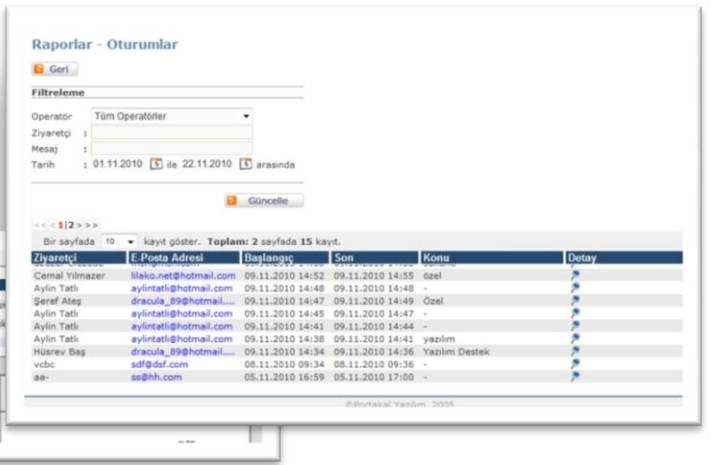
Raporlar - Oturumlar

Geri

Filtreleme

Operatör Tüm Operatörler

Ziyaretçi :

Mesaj :

Tarih : 01.11.2010 ile 22.11.2010 arasında

Güncelle

<<< 1 | 2 >>>

Bir sayfada 10 kayıt göster. Toplam: 2 sayfada 15 kayıt.

| Ziyaretçi | E-Posta Adresi | Başlangıç | Son | Konu | Detay |
|---|---|---|---|---|---|
| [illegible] | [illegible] | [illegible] | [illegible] | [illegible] | |
| Cemal Yılmazer | lilako.net@hotmail.com | 09.11.2010 14:52 | 09.11.2010 14:55 | özel | |
| Aylin Tatlı | aylintatli@hotmail.com | 09.11.2010 14:48 | 09.11.2010 14:48 | - | |
| Şeref Ateş | dracula_89@hotmail.... | 09.11.2010 14:47 | 09.11.2010 14:49 | Özel | |
| Aylin Tatlı | aylintatli@hotmail.com | 09.11.2010 14:45 | 09.11.2010 14:47 | - | |
| Aylin Tatlı | aylintatli@hotmail.com | 09.11.2010 14:41 | 09.11.2010 14:44 | - | |
| Aylin Tatlı | aylintatli@hotmail.com | 09.11.2010 14:38 | 09.11.2010 14:41 | yazılım | |
| Hüsrev Baş | dracula_89@hotmail.... | 09.11.2010 14:34 | 09.11.2010 14:36 | Yazılım Destek | |
| vcbc | sdf@dsf.com | 08.11.2010 09:34 | 08.11.2010 09:36 | - | |
| aa- | ss@hh.com | 05.11.2010 16:59 | 05.11.2010 17:00 | - | |

©Portakal Yazılım, 2005